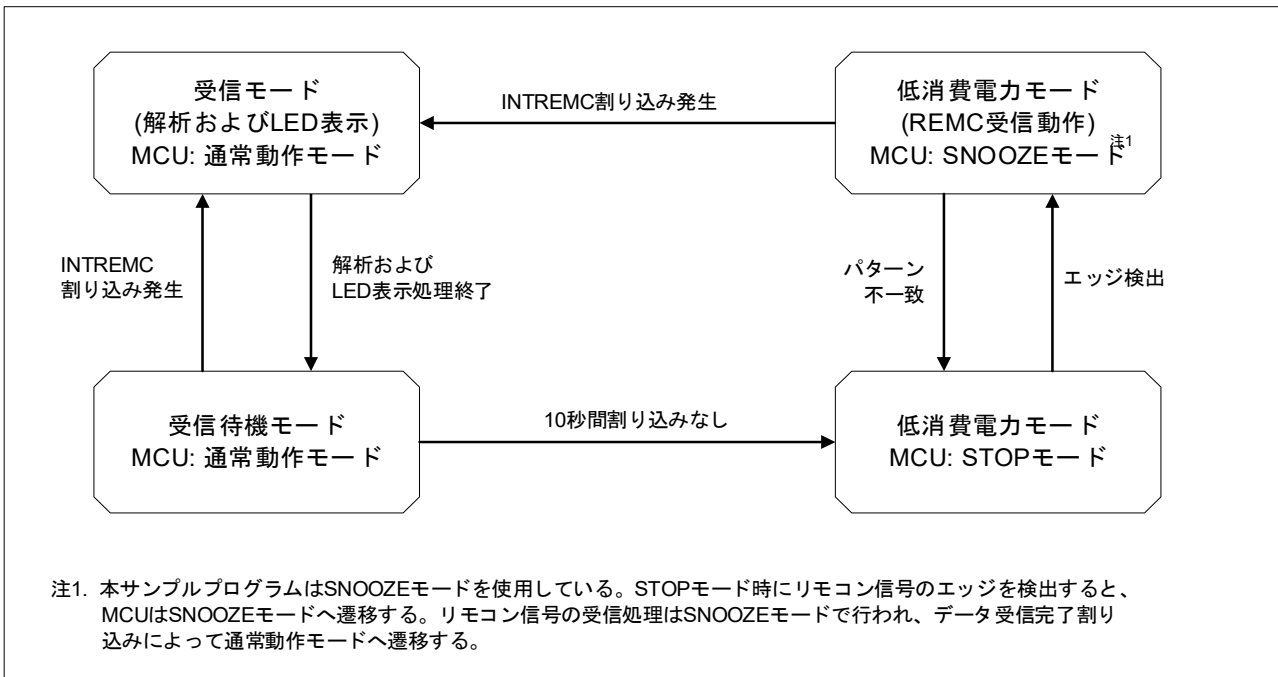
受信モード
(解析およびLED表示)
MCU: 通常動作モード

INTREMC割り込み発生

低消費電力モード
(REMC受信動作)
MCU: SNOOZEモード注1

INTREMC
割り込み発生

解析および
LED表示処理終了

パターン
不一致

エッジ検出

受信待機モード
MCU: 通常動作モード

10秒間割り込みなし

低消費電力モード
MCU: STOPモード

注1. 本サンプルプログラムはSNOOZEモードを使用している。STOPモード時にリモコン信号のエッジを検出すると、MCUはSNOOZEモードへ遷移する。リモコン信号の受信処理はSNOOZEモードで行われ、データ受信完了割り込みによって通常動作モードへ遷移する。